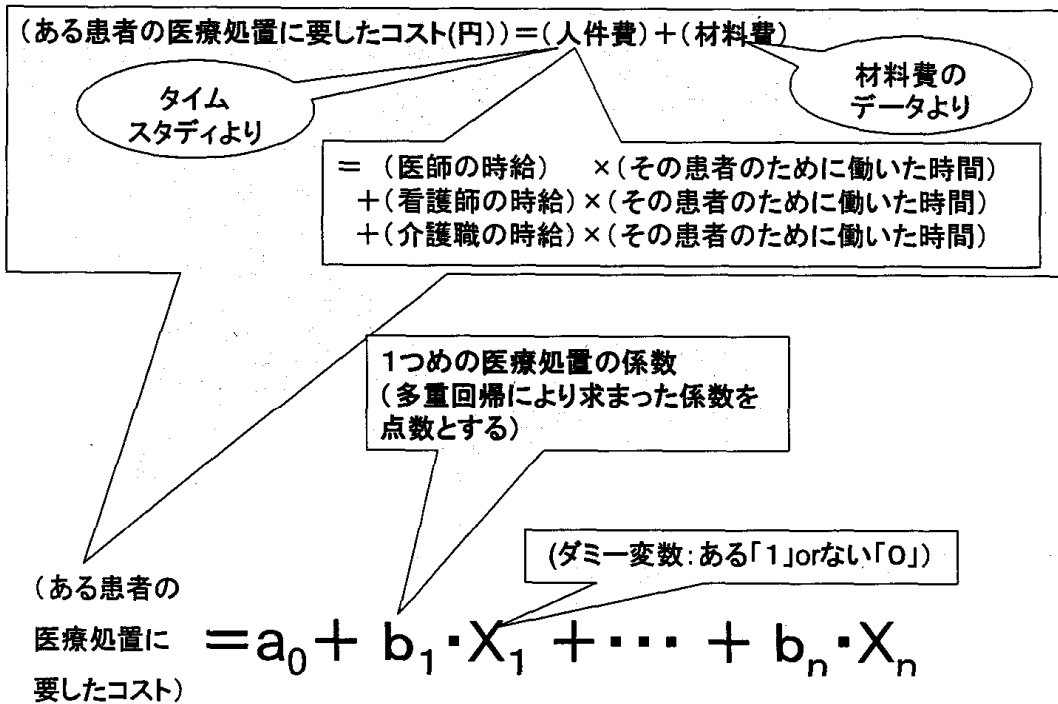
(ある患者の医療処置に要したコスト(円))＝(人件費)＋(材料費)

タイム
スタディより

材料費の
データより

＝ (医師の時給)　×(その患者のために働いた時間)
＋(看護師の時給)×(その患者のために働いた時間)
＋(介護職の時給)×(その患者のために働いた時間)

1つめの医療処置の係数
(多重回帰により求まった係数を点数とする)

(ダミー変数：ある「1」orない「0」)

(ある患者の
医療処置に
要したコスト)

$= a_0 + b_1 \cdot X_1 + \cdots + b_n \cdot X_n$